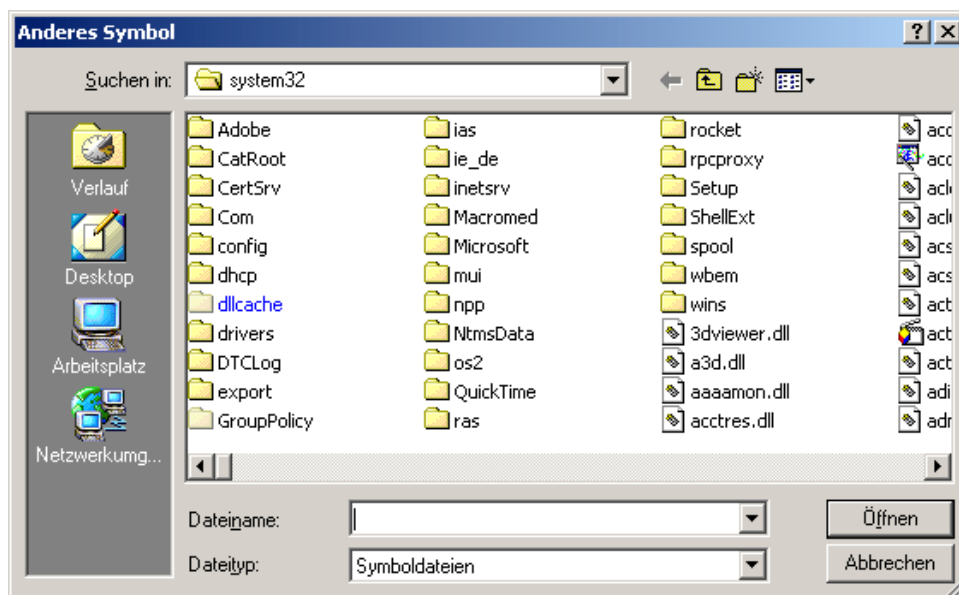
Anderes Symbol

? X

Suchen in: system32

Verlauf

Desktop

Arbeitsplatz

Netzwerkumg...

Adobe
CatRoot
CertSrv
Com
config
dhcp
dllcache
drivers
DTCLog
export
GroupPolicy

ias
ie_de
inetsrv
Macromed
Microsoft
mui
npp
NtmsData
os2
QuickTime
ras

rocket
rpcproxy
Setup
ShellExt
spool
wbem
wins
3dviewer.dll
a3d.dll
aaaamon.dll
acctres.dll

acc
acc
acl
acl
acs
acs
act
act
act
adi
adr

Dateiname:

Dateityp: Symboldateien

Öffnen

Abbrechen